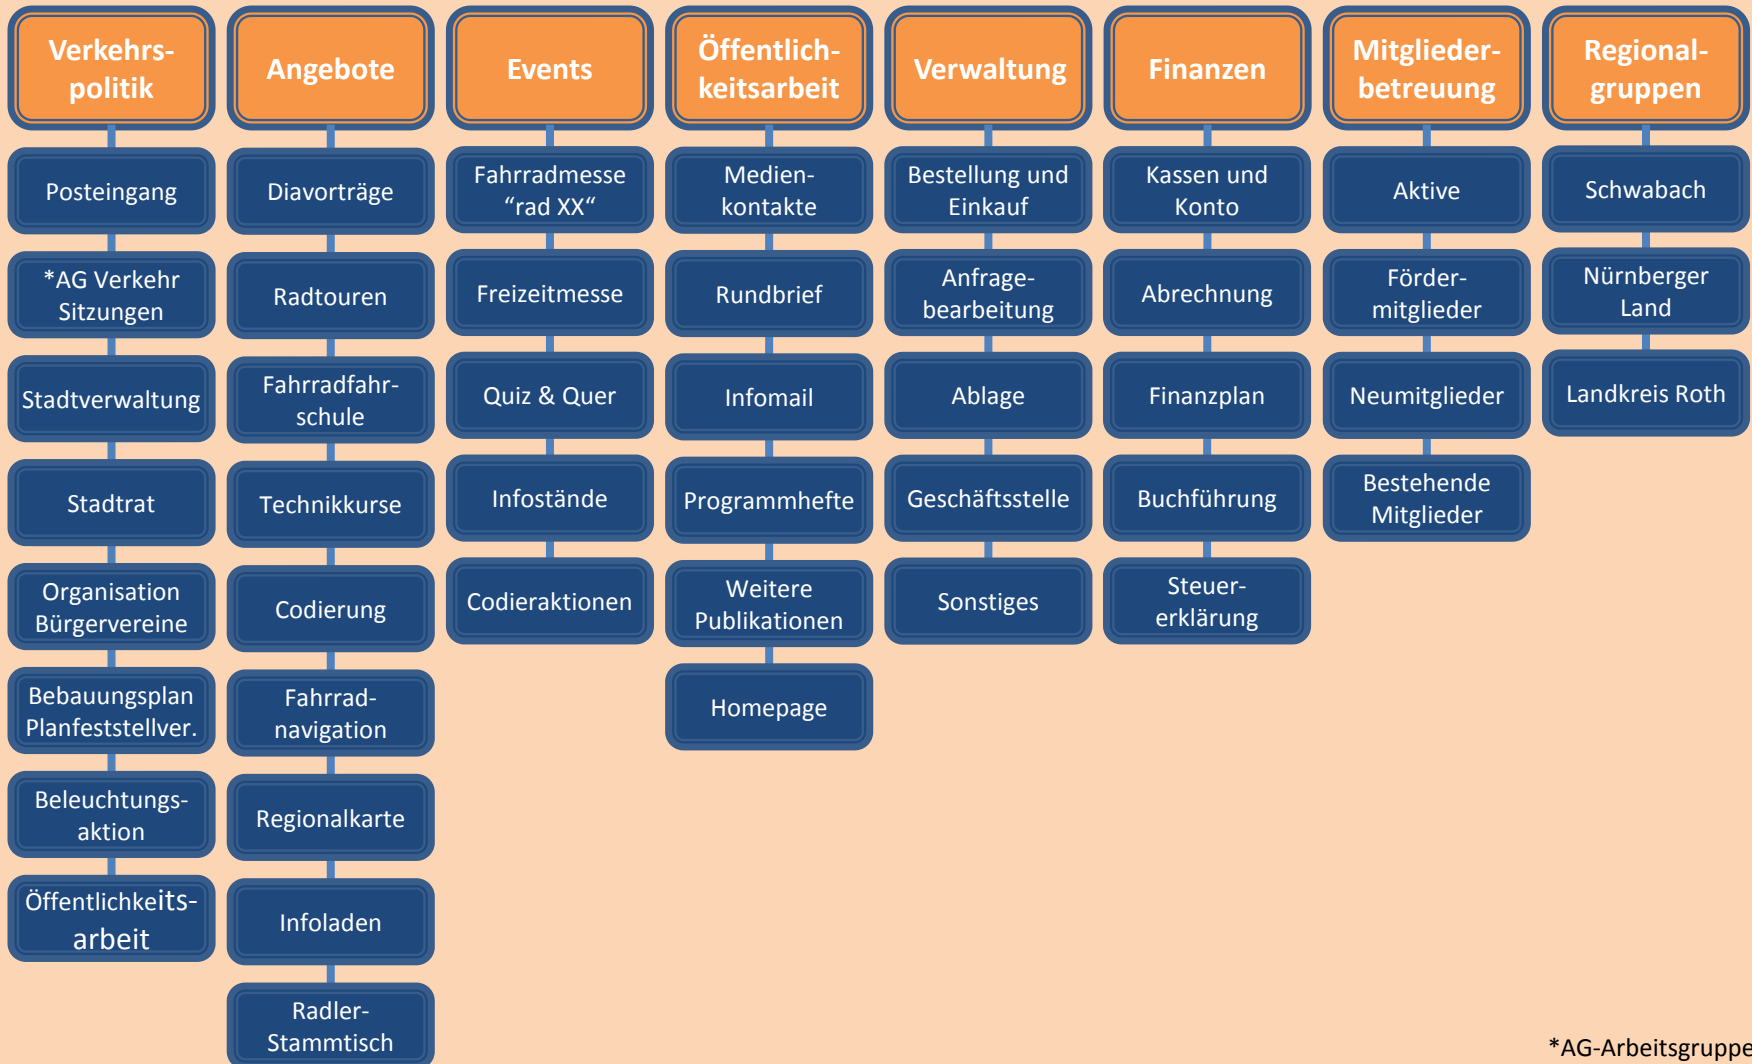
Verkehrspolitik

Posteingang

*AG Verkehr Sitzungen

Stadtverwaltung

Stadtrat

Organisation Bürgervereine

Bebauungsplan Planfeststellver.

Beleuchtungsaktion

Öffentlichkeitsarbeit

Angebote

Diavorträge

Radtouren

Fahrradfahrschule

Technikkurse

Codierung

Fahrradnavigation

Regionalkarte

Infoladen

Radler-Stammtisch

Events

Fahrradmesse “rad XX“

Freizeitmesse

Quiz & Quer

Infostände

Codieraktionen

Öffentlichkeitsarbeit

Medienkontakte

Rundbrief

Infomail

Programmhefte

Weitere Publikationen

Homepage

Verwaltung

Bestellung und Einkauf

Anfragebearbeitung

Ablage

Geschäftsstelle

Sonstiges

Finanzen

Kassen und Konto

Abrechnung

Finanzplan

Buchführung

Steuererklärung

Mitgliederbetreuung

Aktive

Fördermitglieder

Neumitglieder

Bestehende Mitglieder

Regionalgruppen

Schwabach

Nürnberger Land

Landkreis Roth

*AG-Arbeitsgruppe